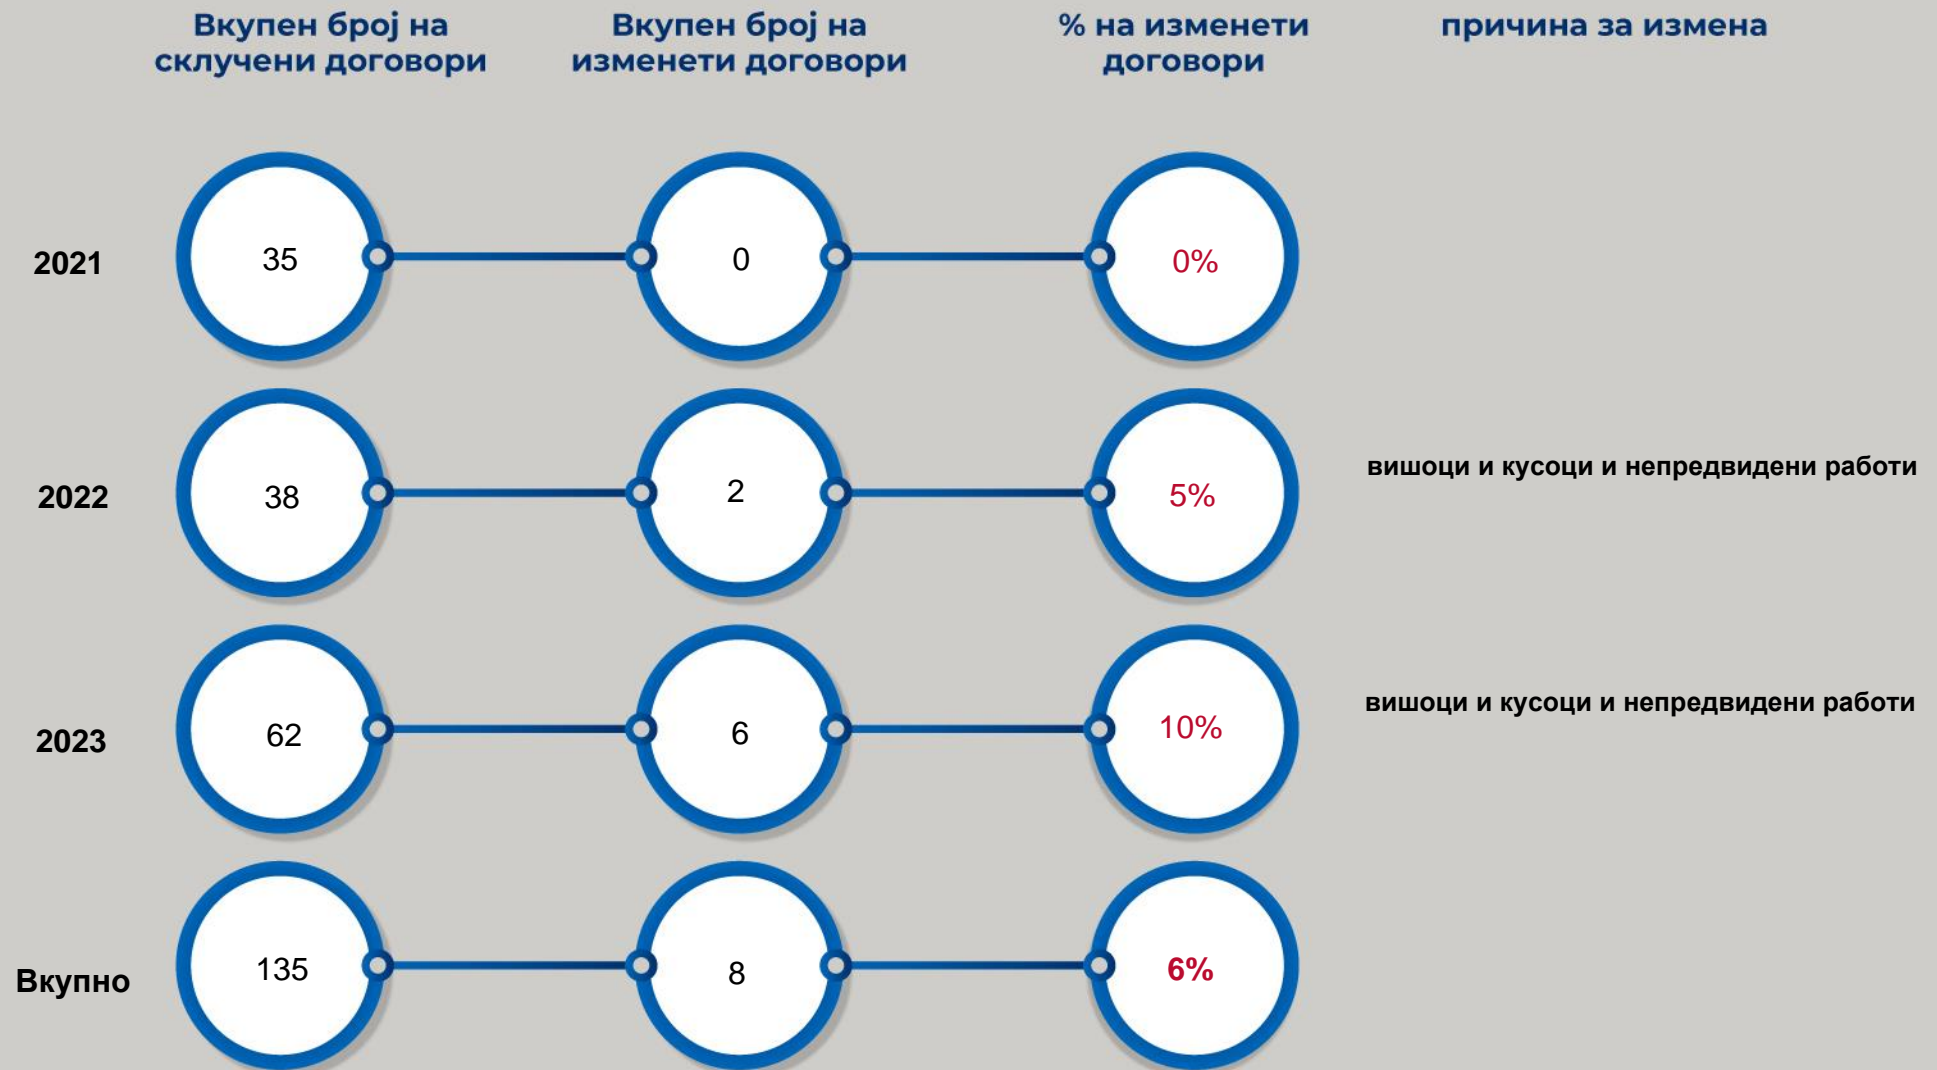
|  | Вкупен број на склучени договори | Вкупен број на изменети договори | % на изменети договори | причина за измена |
|---|---|---|---|---|
| 2021 | 35 | 0 | 0% |  |
| 2022 | 38 | 2 | 5% | вишоци и кусоци и непредвидени работи |
| 2023 | 62 | 6 | 10% | вишоци и кусоци и непредвидени работи |
| Вкупно | 135 | 8 | 6% |  |